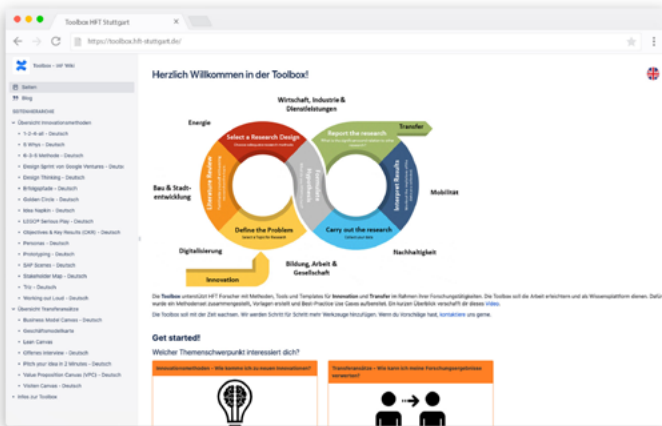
Toolbox HFT Stuttgart

https://toolbox.hft-stuttgart.de/

Toolbox - HFT Wiki

Seiten
Blog
SEITENBAUMSTRUKTUR
Übersicht Innovationsmethoden
1-2-4-all – Deutsch
5 Whys – Deutsch
6-3-5 Methode – Deutsch
Design Sprint von Google Ventures – Deutsch
Design Thinking – Deutsch
Erfolgspfade – Deutsch
Golden Circle – Deutsch
Idea Napkin – Deutsch
LEGO® Serious Play – Deutsch
Objectives & Key Results (OKR) – Deutsch
Personas – Deutsch
Prototyping – Deutsch
SAP Scenes – Deutsch
Stakeholder Map – Deutsch
Triz – Deutsch
Working out Loud – Deutsch
Übersicht Transfermethoden
Business Model Canvas – Deutsch
Geschäftsmodellkarte
Lean Canvas
Offenes Interview – Deutsch
Pitch your Idea in 2 Minutes – Deutsch
Value Proposition Canvas (VPC) – Deutsch
Vision Canvas – Deutsch
Infos zur Toolbox

Herzlich Willkommen in der Toolbox!

Wirtschaft, Industrie & Dienstleistungen
Energie
Select a Research Design
Report the research
Transfer
Literature Review
Interpret Results
Bau & Stadtentwicklung
Mobilität
Define the Problem
Carry out the research
Digitalisierung
Nachhaltigkeit
Innovation
Bildung, Arbeit & Gesellschaft

Die Toolbox unterstützt HFT Forscher mit Methoden, Tools und Templates für Innovation und Transfer im Rahmen ihrer Forschungstätigkeiten. Die Toolbox soll die Arbeit erleichtern und als Wissensplattform dienen. Dafür wurde ein Methodenset zusammengestellt, Vorlagen erstellt und Best-Practice Use Cases aufbereitet. Einen kurzen Überblick verschafft dir dieses Video.

Die Toolbox soll mit der Zeit wachsen. Wir werden Schritt für Schritt mehr Werkzeuge hinzufügen. Wenn du Vorschläge hast, kontaktiere uns gerne.

Get started!
Welcher Themenschwerpunkt interessiert dich?

Innovationsmethoden – Wie komme ich zu neuen Innovationen?
Transfermethoden – Wie kann ich meine Forschungsergebnisse verwerten?